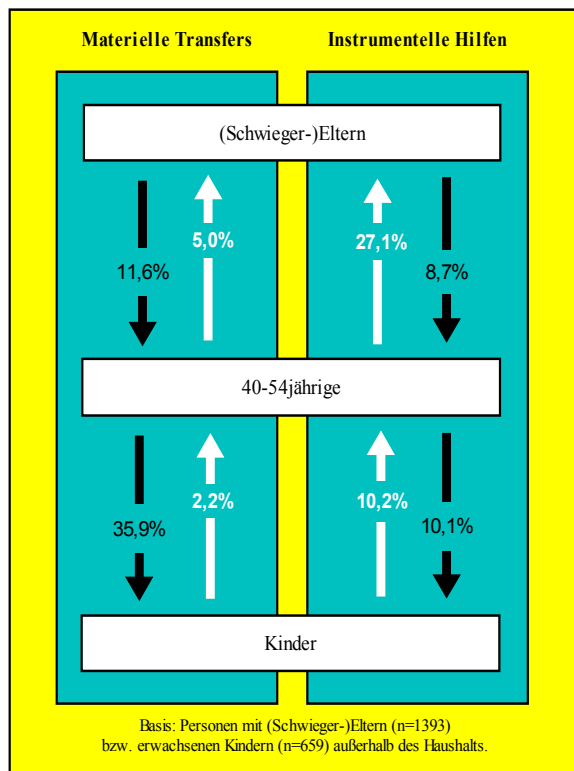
Materielle Transfers

Instrumentelle Hilfen

(Schwieger-)Eltern

11,6%

5,0%

27,1%

8,7%

40-54jährige

35,9%

2,2%

10,2%

10,1%

Kinder

Basis: Personen mit (Schwieger-)Eltern (n=1393) bzw. erwachsenen Kindern (n=659) außerhalb des Haushalts.